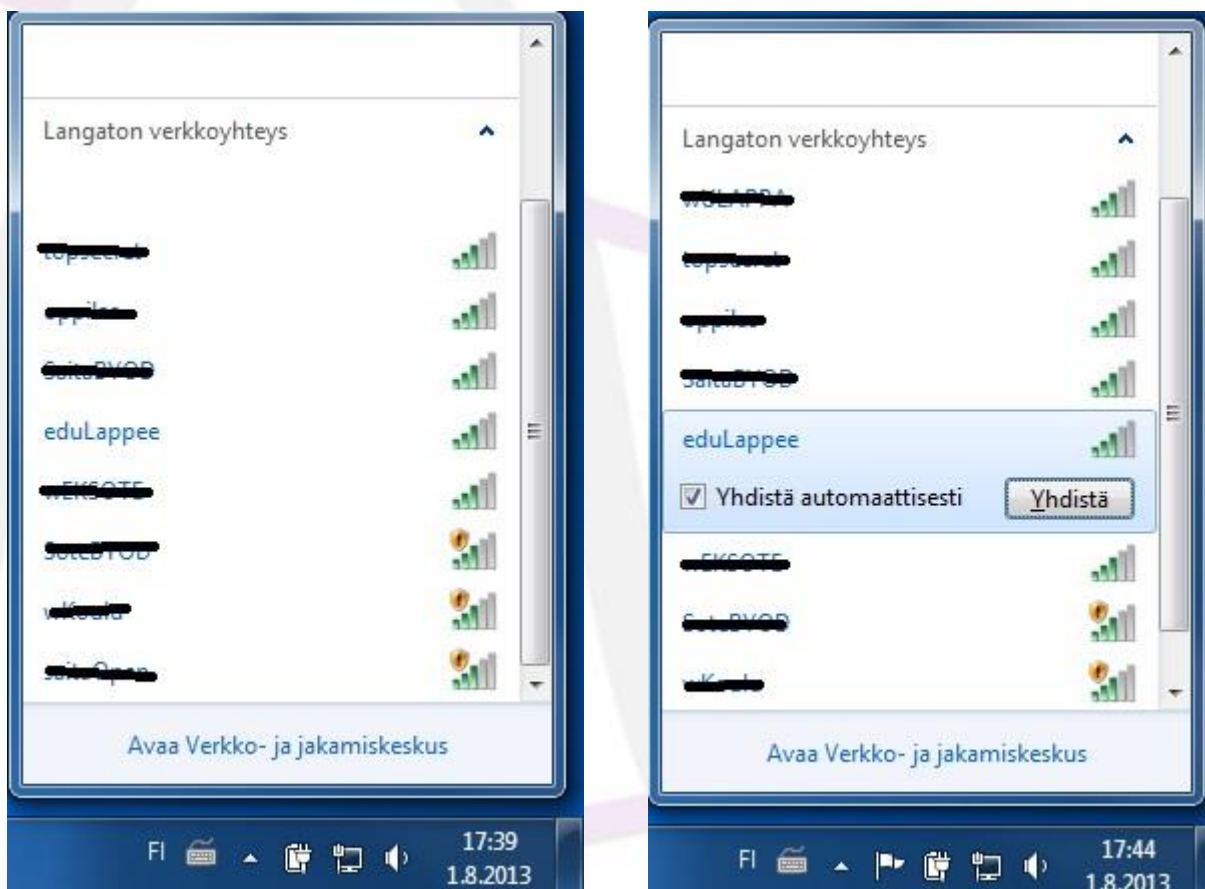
Langaton verkkoyhteys

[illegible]

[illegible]

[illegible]

eduLappee

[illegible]

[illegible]

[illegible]

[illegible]

Avaa Verkko- ja jakamiskeskus

FI

17:39
1.8.2013

Langaton verkkoyhteys

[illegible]

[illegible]

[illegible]

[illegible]

eduLappee

Yhdistä automaattisesti

Yhdistä

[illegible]

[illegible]

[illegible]

Avaa Verkko- ja jakamiskeskus

FI

17:44
1.8.2013